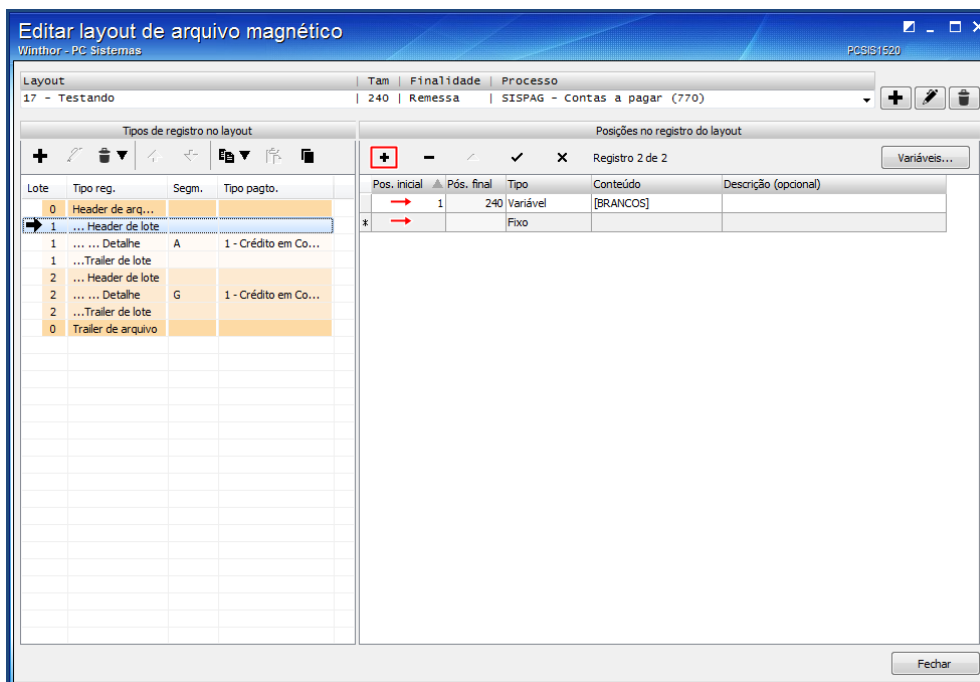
Editar layout de arquivo magnético
Winthor - PC Sistemas
PCSIS1520

Layout | Tam | Finalidade | Processo
17 - Testando | 240 | Remessa | SISPAG - Contas a pagar (770)

Tipos de registro no layout

| Lote | Tipo reg. | Segm. | Tipo pagto. |
|---|---|---|---|
| 0 | Header de arq... | | |
| 1 | ... Header de lote | | |
| 1 | ... ... Detalhe | A | 1 - Crédito em Co... |
| 1 | ...Trailer de lote | | |
| 2 | ... Header de lote | | |
| 2 | ... ... Detalhe | G | 1 - Crédito em Co... |
| 2 | ...Trailer de lote | | |
| 0 | Trailer de arquivo | | |

Posições no registro do layout

Registro 2 de 2
Variáveis...

| Pos. inicial | Pós. final | Tipo | Conteúdo | Descrição (opcional) |
|---|---|---|---|---|
| 1 | 240 | Variável | [BRANCOS] | |
| | | Fixo | | |

Fechar